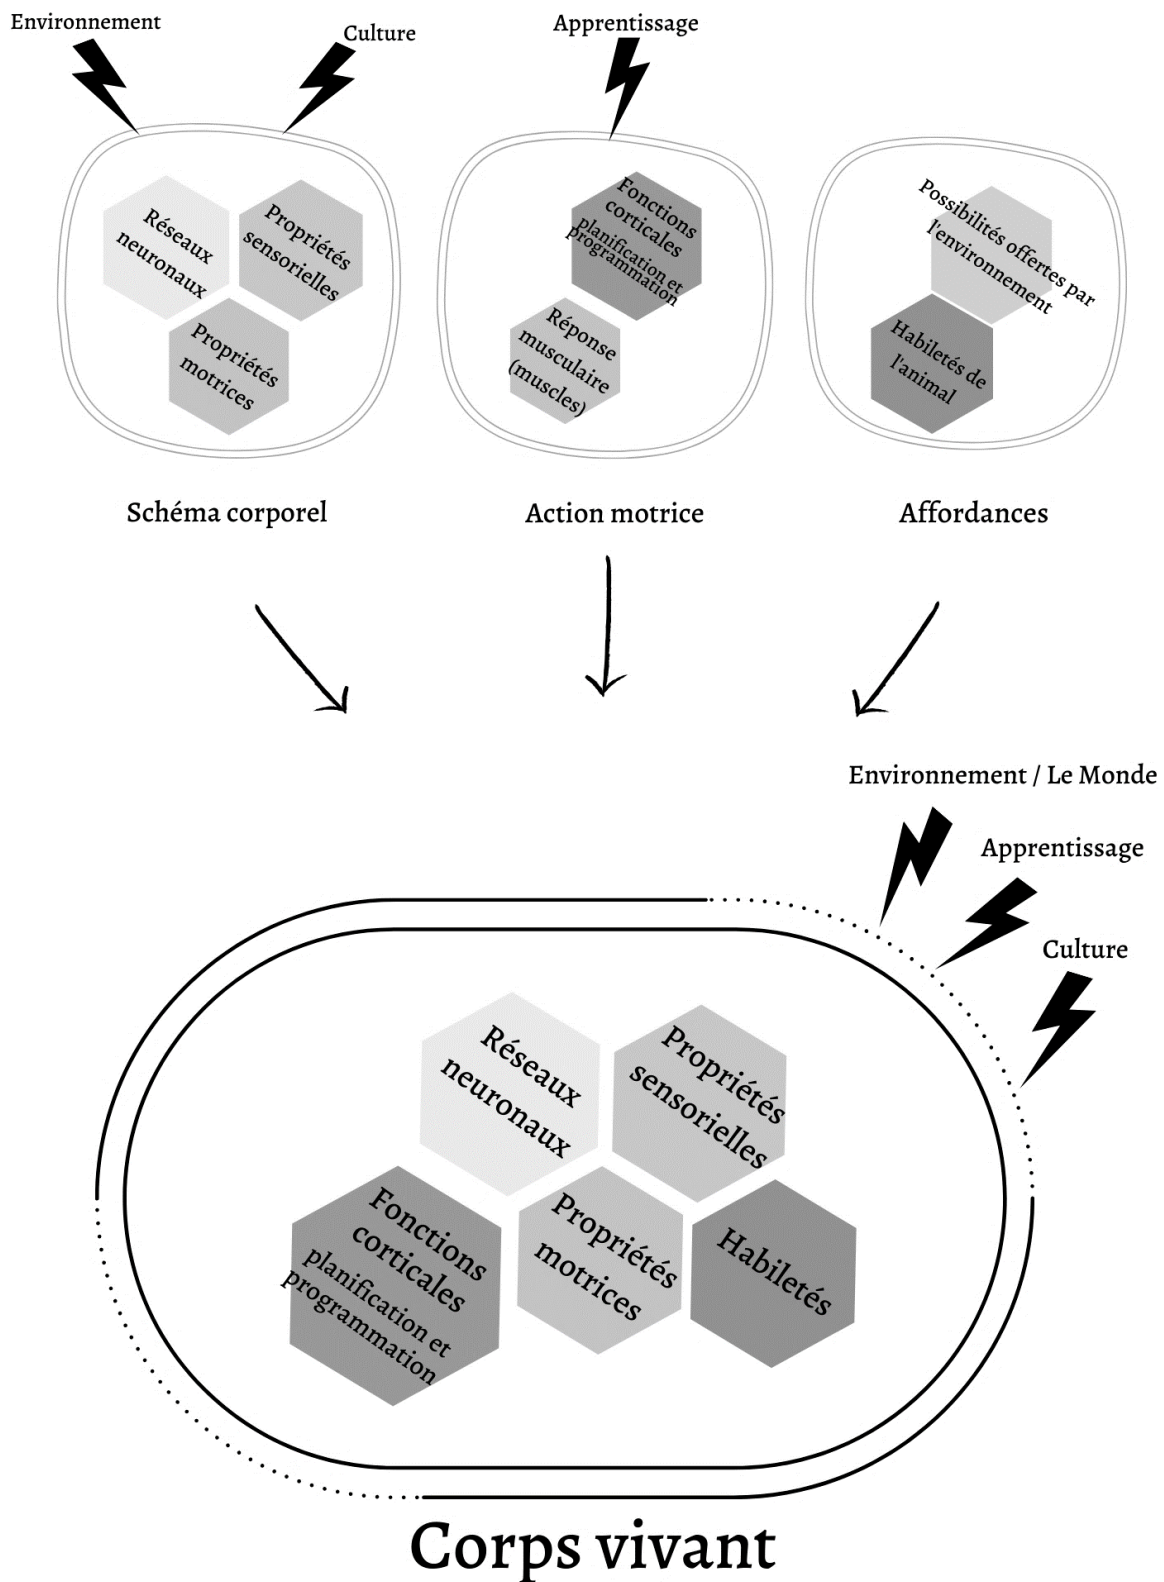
Environnement

Culture

Apprentissage

Réseaux neuronaux

Propriétés sensorielles

Propriétés motrices

Fonctions corticales planification et programmation

Réponse musculaire (muscles)

Possibilités offertes par l'environnement

Habiletés de l'animal

Schéma corporel

Action motrice

Affordances

Environnement / Le Monde

Apprentissage

Culture

Réseaux neuronaux

Propriétés sensorielles

Fonctions corticales planification et programmation

Propriétés motrices

Habiletés

Corps vivant